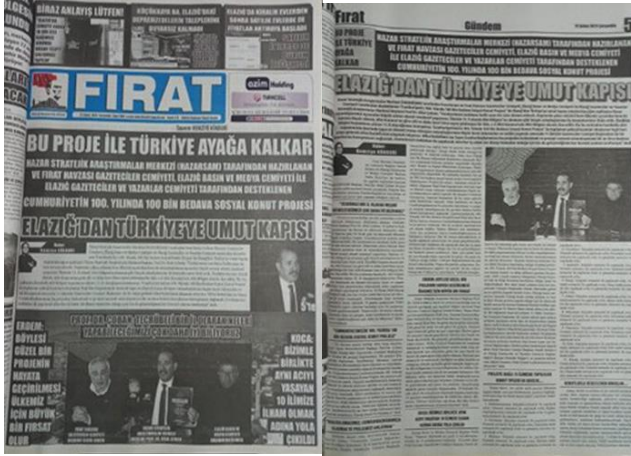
BİRAZ ANLAYIŞ LÜTFEN!

KÜÇÜKKAYA NA ELAZIĞ'DAKİ DEPREMZEDELERİN TALEPLERİNE DUYARSIZ KALMADI

ELAZIĞ DA KİRALIK EVLERİN SONRA SATILIK EVLERDE DE FİYATLAR ARTMAYA BAŞLADI

FIRAT

azim Holding

BU PROJE İLE TÜRKİYE AYAĞA KALKAR

HAZAR STRATEJİK ARAŞTIRMALAR MERKEZİ (HAZARSAM) TARAFINDAN HAZIRLANAN VE FIRAT HAVZASI GAZETECİLER CEMİYETİ, ELAZIĞ BASIN VE MEDYA CEMİYETİ İLE ELAZIĞ GAZETECİLER VE YAZARLAR CEMİYETİ TARAFINDAN DESTEKLENEN

CUMHURİYETİN 100. YILINDA 100 BİN BEDAVA SOSYAL KONUT PROJESİ

ELAZIĞ'DAN TÜRKİYE'YE UMUT KAPISI

ERDEM: BÖYLE GÜZEL BİR PROJENİN HAYATA GEÇİRİLMESİ ÜLKEMİZ İÇİN BÜYÜK BİR FIRSAT OLUR

KOCA: BİZİMLE BİRLİKTE AYNI ACIYI YAŞAYAN 10 İLİMİZE İLHAM OLMAK ADINA YOLA ÇIKILDI

Fırat

Gündem

5

BU PROJE İLE TÜRKİYE AYAĞA KALKAR

HAZAR STRATEJİK ARAŞTIRMALAR MERKEZİ (HAZARSAM) TARAFINDAN HAZIRLANAN VE FIRAT HAVZASI GAZETECİLER CEMİYETİ, ELAZIĞ BASIN VE MEDYA CEMİYETİ İLE ELAZIĞ GAZETECİLER VE YAZARLAR CEMİYETİ TARAFINDAN DESTEKLENEN CUMHURİYETİN 100. YILINDA 100 BİN BEDAVA SOSYAL KONUT PROJESİ

ELAZIĞ'DAN TÜRKİYE'YE UMUT KAPISI

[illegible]